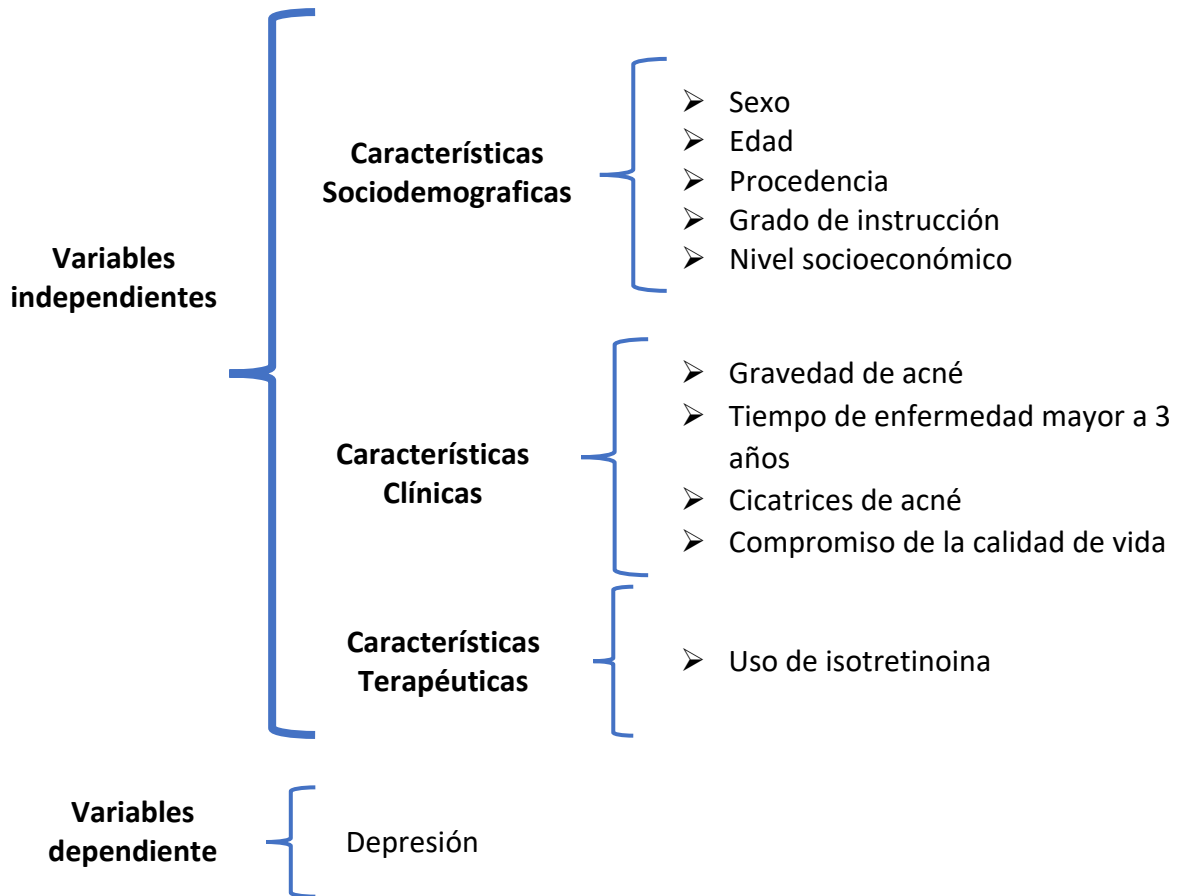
Variables independientes

Características Sociodemograficas

- Sexo
- Edad
- Procedencia
- Grado de instrucción
- Nivel socioeconómico

Características Clínicas

- Gravedad de acné
- Tiempo de enfermedad mayor a 3 años
- Cicatrices de acné
- Compromiso de la calidad de vida

Características Terapéuticas

- Uso de isotretinoina

Variables dependiente

Depresión